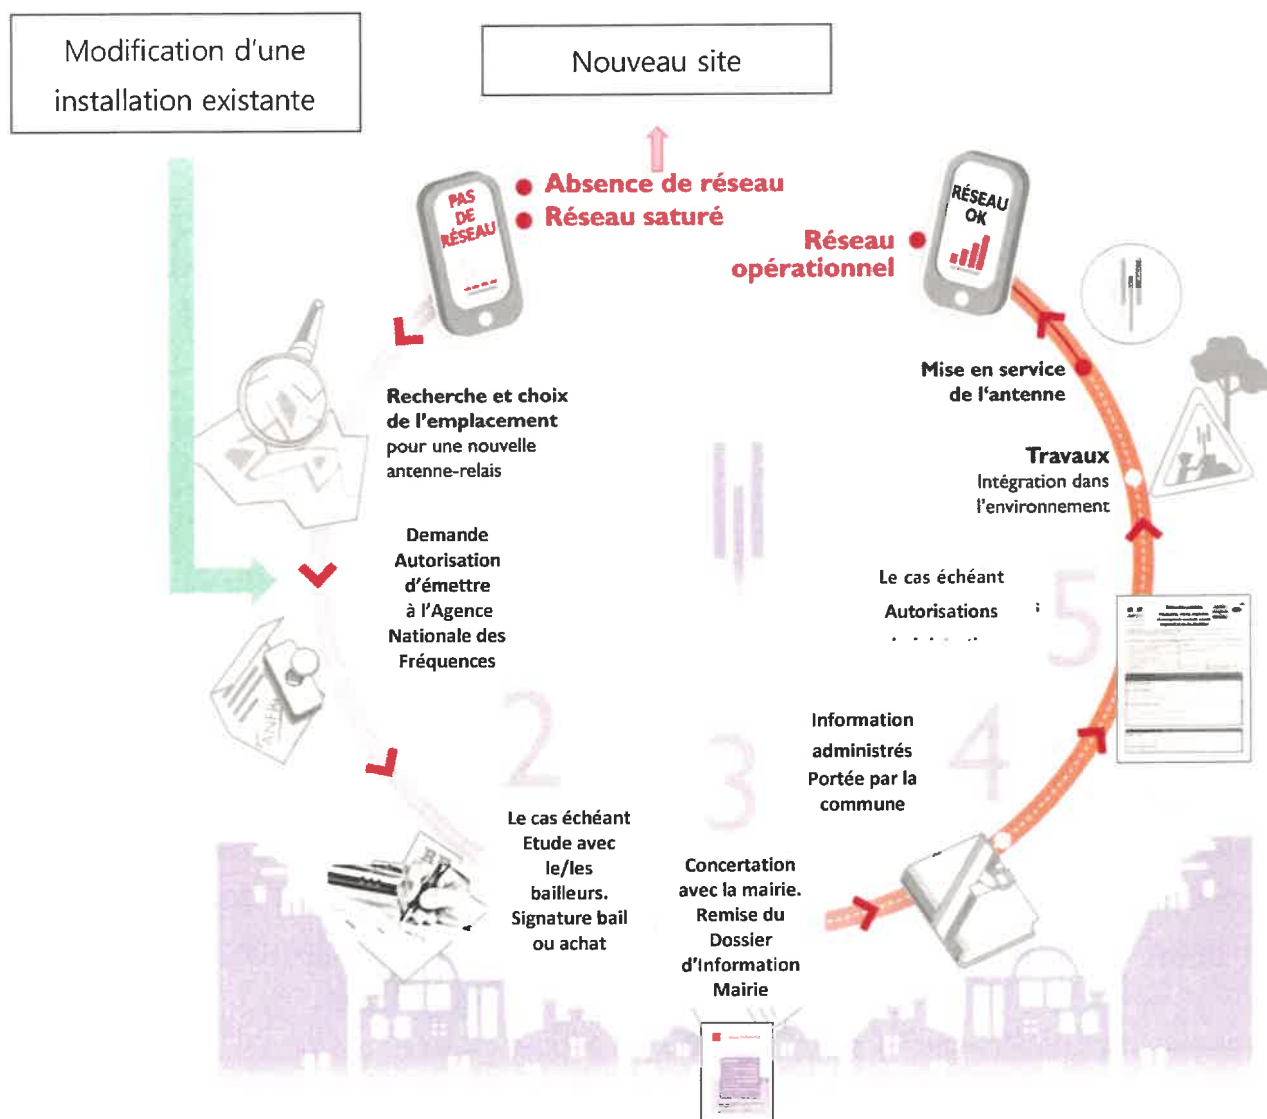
Modification d'une installation existante

Nouveau site

PAS DE RÉSEAU

Absence de réseau
Réseau saturé

RÉSEAU OK

Réseau opérationnel

Mise en service de l'antenne

Travaux
Intégration dans l'environnement

Recherche et choix de l'emplacement pour une nouvelle antenne-relais

Demande Autorisation d'émettre à l'Agence Nationale des Fréquences

Le cas échéant
Autorisations
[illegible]

5

4

Information administrés Portée par la commune

2

3

Le cas échéant Etude avec le/les bailleurs. Signature bail ou achat

Concertation avec la mairie. Remise du Dossier d'Information Mairie

ANFR